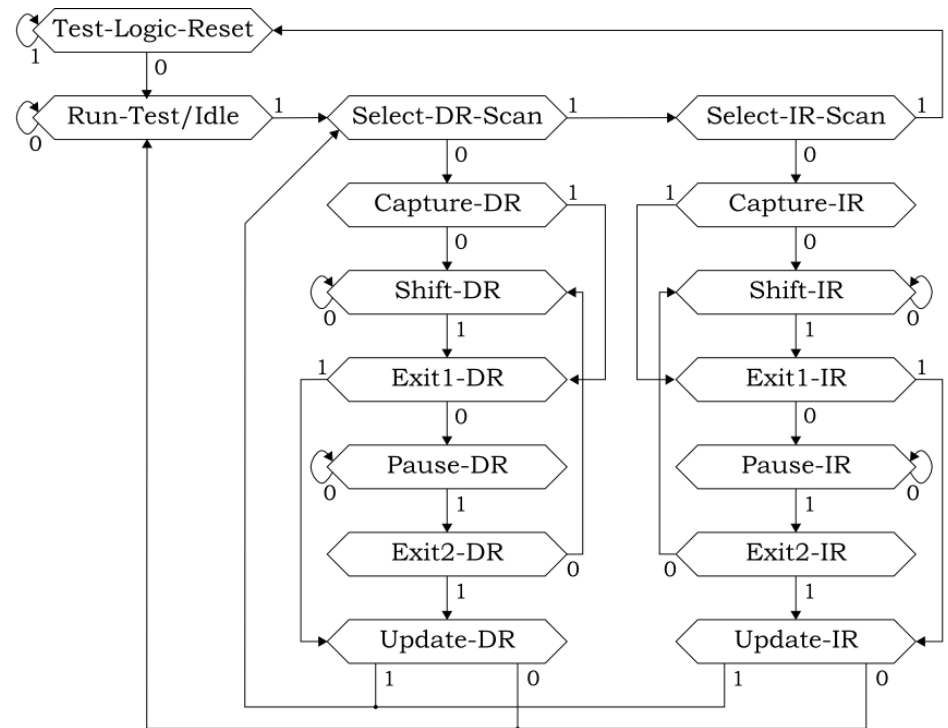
Test-Logic-Reset
1
0
Run-Test/Idle
0
1
Select-DR-Scan
1
Select-IR-Scan
1
0
0
Capture-DR
1
1
Capture-IR
0
0
Shift-DR
0
Shift-IR
0
1
1
1
Exit1-DR
Exit1-IR
1
0
0
Pause-DR
0
Pause-IR
0
1
1
Exit2-DR
0
0
Exit2-IR
1
1
Update-DR
Update-IR
1
0
1
0